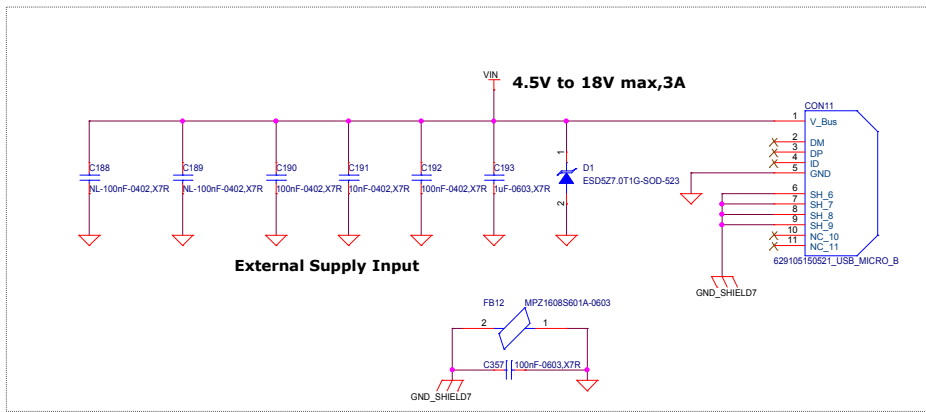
VIN

4.5V to 18V max,3A

C188
NL-100nF-0402,X7R

C189
NL-100nF-0402,X7R

C190
100nF-0402,X7R

C191
10nF-0402,X7R

C192
100nF-0402,X7R

C193
1uF-0603,X7R

1
D1
ESD5Z7.0T1G-SOD-523
2

CON11
1 V_Bus
2 DM
3 DP
4 ID
5 GND
6 SH_6
7 SH_7
8 SH_8
9 SH_9
10 NC_10
11 NC_11
629105150521_USB_MICRO_B

GND_SHIELD7

External Supply Input

FB12 MPZ1608S601A-0603
2 1

C357 100nF-0603,X7R

GND_SHIELD7